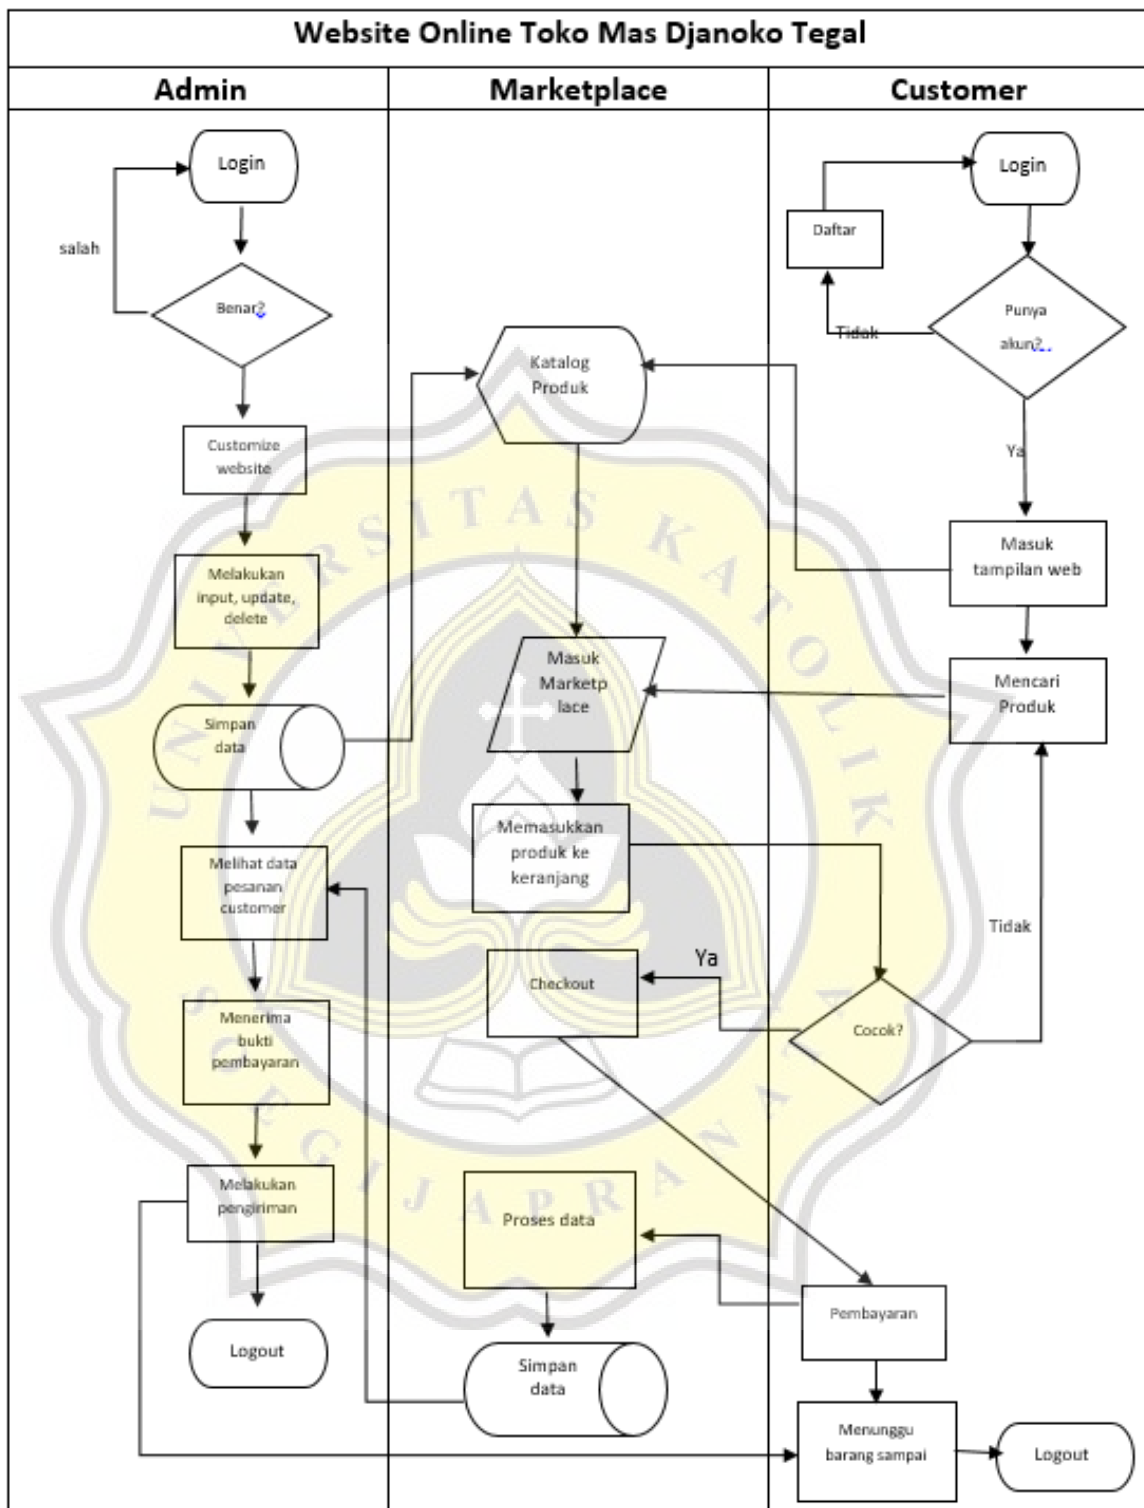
Website Online Toko Mas Djanoko Tegal

| Admin | Marketplace | Customer |
|---|---|---|

Login

salah

Benar?

Customize website

Melakukan input, update, delete

Simpan data

Melihat data pesanan customer

Menerima bukti pembayaran

Melakukan pengiriman

Logout

Katalog Produk

Masuk Marketp lace

Memasukkan produk ke keranjang

Checkout

Ya

Proses data

Simpan data

Login

Daftar

Tidak

Punya akun?

Ya

Masuk tampilan web

Mencari Produk

Tidak

Cocok?

Pembayaran

Menunggu barang sampai

Logout